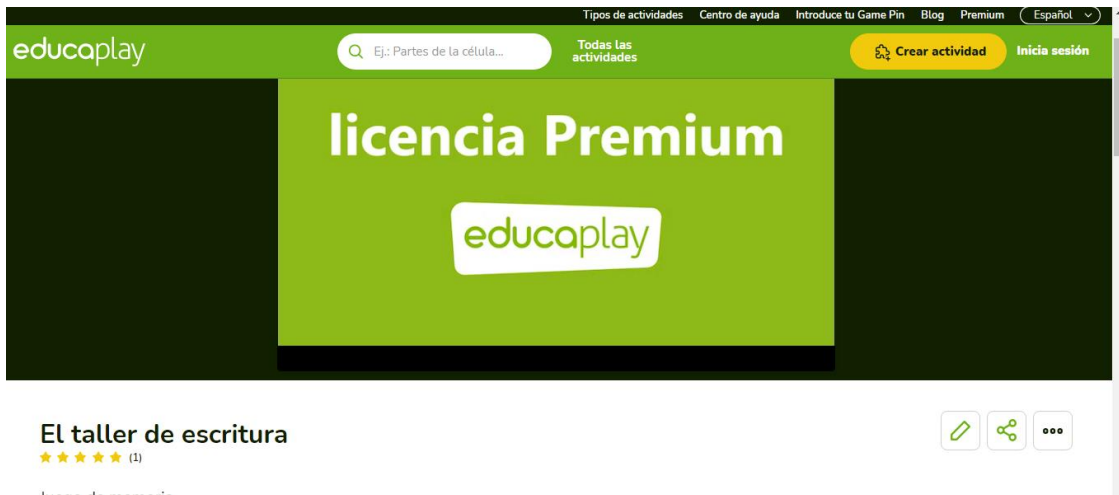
Tipos de actividades Centro de ayuda Introduce tu Game Pin Blog Premium Español

educaplay

Ej.: Partes de la célula...

Todas las actividades

Crear actividad

Inicia sesión

licencia Premium

educaplay

El taller de escritura

(1)

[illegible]